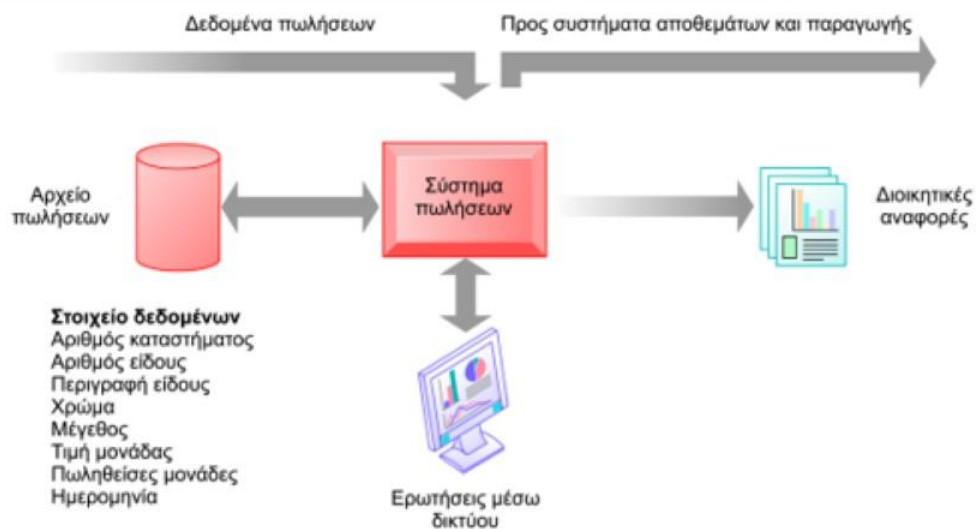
Δεδομένα πωλήσεων

Προς συστήματα αποθεμάτων και παραγωγής

Αρχείο πωλήσεων

Σύστημα πωλήσεων

Διοικητικές αναφορές

**Στοιχείο δεδομένων**
Αριθμός καταστήματος
Αριθμός είδους
Περιγραφή είδους
Χρώμα
Μέγεθος
Τιμή μονάδας
Πωληθείσες μονάδες
Ημερομηνία

Ερωτήσεις μέσω δικτύου